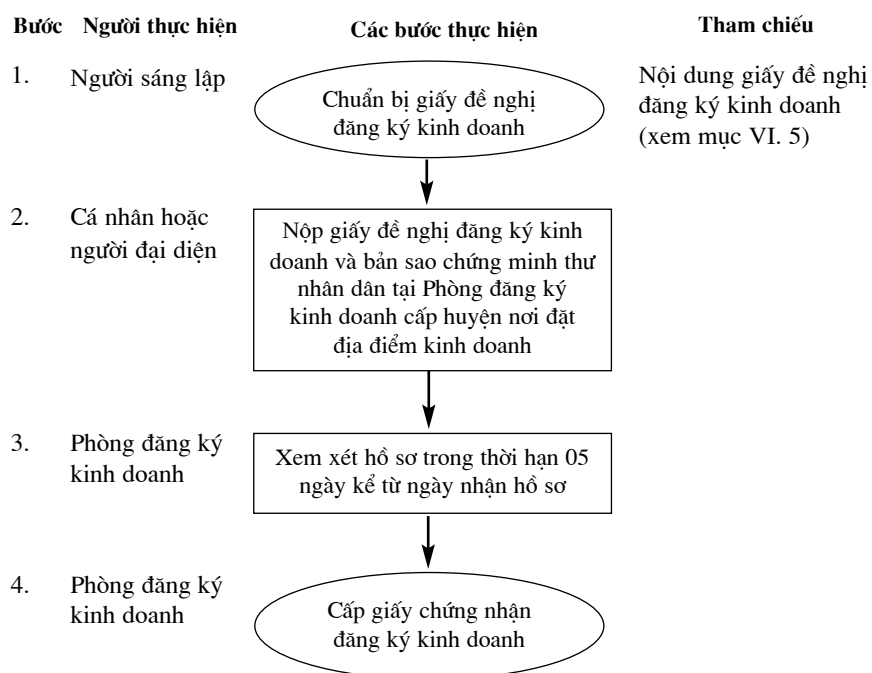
| Bước | Người thực hiện | Các bước thực hiện | Tham chiếu |
|---|---|---|---|
| 1. | Người sáng lập | Chuẩn bị giấy đề nghị đăng ký kinh doanh | Nội dung giấy đề nghị đăng ký kinh doanh (xem mục VI. 5) |
| 2. | Cá nhân hoặc người đại diện | Nộp giấy đề nghị đăng ký kinh doanh và bản sao chứng minh thư nhân dân tại Phòng đăng ký kinh doanh cấp huyện nơi đặt địa điểm kinh doanh | |
| 3. | Phòng đăng ký kinh doanh | Xem xét hồ sơ trong thời hạn 05 ngày kể từ ngày nhận hồ sơ | |
| 4. | Phòng đăng ký kinh doanh | Cấp giấy chứng nhận đăng ký kinh doanh | |